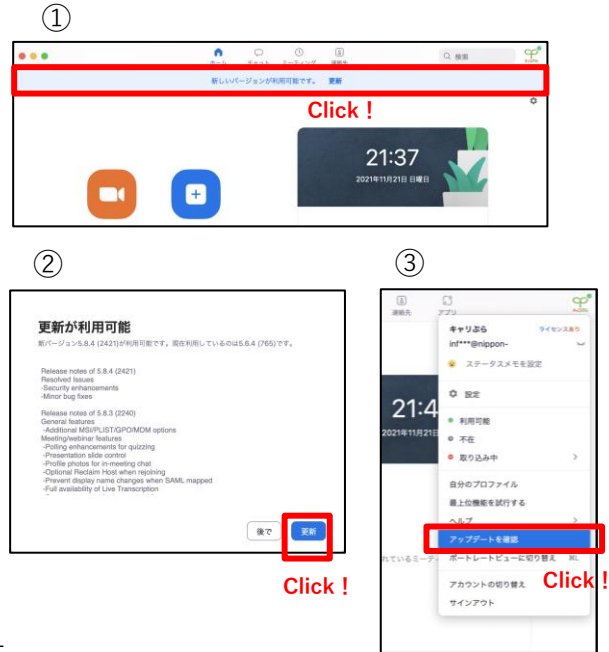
①

ホーム チャット ミーティング 連絡先

Q 検索

新しいバージョンが利用可能です。 更新

Click！

21:37

2021年11月21日 日曜日

②

更新が利用可能

新バージョン5.8.4 (2421)が利用可能です。現在利用しているのは5.6.4 (765)です。

Release notes of 5.8.4 (2421)
Resolved Issues
-Security enhancements
-Minor bug fixes

Release notes of 5.8.3 (2240)
General features
-Additional MSI/PLIST/GPO/MDM options
Meeting/webinar features
-Polling enhancements for quizzing
-Presentation slide control
-Profile photos for in-meeting chat
-Optional Reclaim Host when rejoining
-Prevent display name changes when SAML mapped
-Full availability of Live Transcription

後で 更新

Click！

③

連絡先 アプリ

キャリぷら ライセンスあり
inf***@nippon-

ステータスメモを設定

設定

利用可能
不在
取り込み中

自分のプロファイル
最上位機能を試行する
ヘルプ
アップデートを確認
ポートレートビューに切り替え
アカウントの切り替え
サインアウト

21:4
2021年11月21日

れているミーティ

Click！